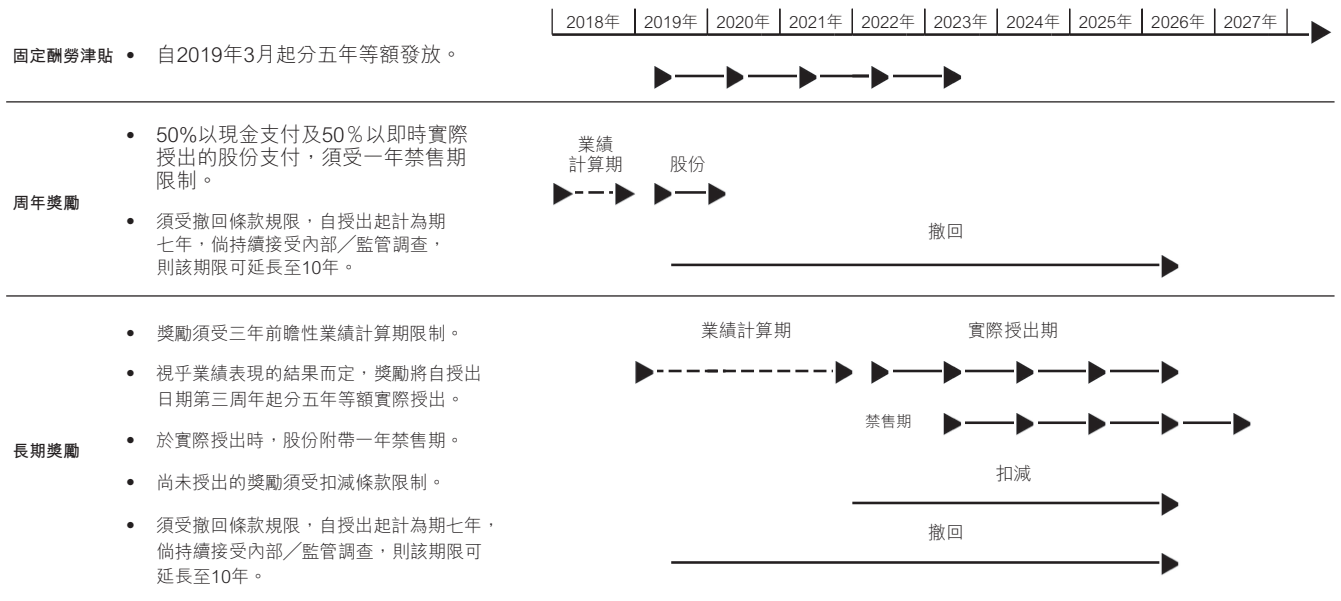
| 2018年 | 2019年 | 2020年 | 2021年 | 2022年 | 2023年 | 2024年 | 2025年 | 2026年 | 2027年 |
|---|---|---|---|---|---|---|---|---|---|

固定酬勞津貼 • 自2019年3月起分五年等額發放。

周年獎勵
• 50%以現金支付及50%以即時實際授出的股份支付，須受一年禁售期限制。
• 須受撤回條款規限，自授出起計為期七年，倘持續接受內部／監管調查，則該期限可延長至10年。

業績計算期
股份
撤回

長期獎勵
• 獎勵須受三年前瞻性業績計算期限制。
• 視乎業績表現的結果而定，獎勵將自授出日期第三周年起分五年等額實際授出。
• 於實際授出時，股份附帶一年禁售期。
• 尚未授出的獎勵須受扣減條款限制。
• 須受撤回條款規限，自授出起計為期七年，倘持續接受內部／監管調查，則該期限可延長至10年。

業績計算期
實際授出期
禁售期
扣減
撤回